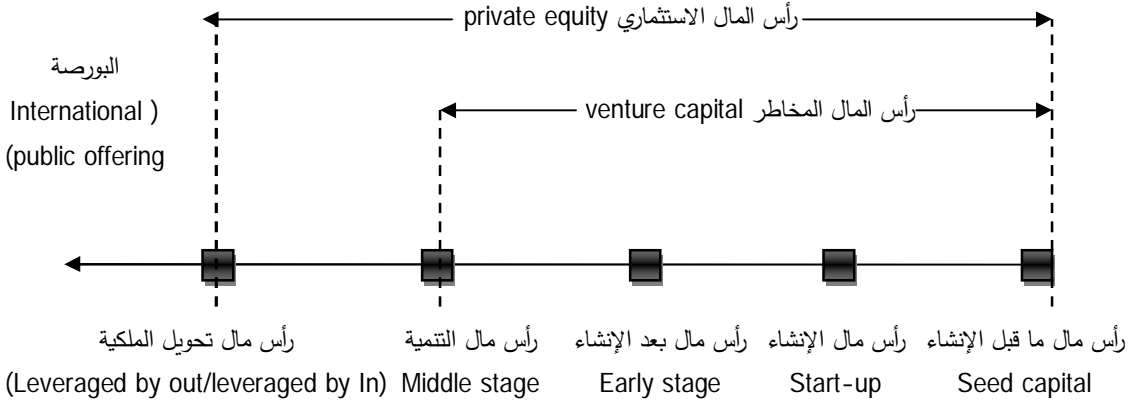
رأس المال الاستثماري private equity

البورصة
International )
(public offering

رأس المال المخاطر venture capital

رأس مال ما قبل الإنشاء
Seed capital

رأس مال الإنشاء
Start-up

رأس مال بعد الإنشاء
Early stage

رأس مال التنمية
Middle stage

رأس مال تحويل الملكية
(Leveraged by out/leveraged by In)